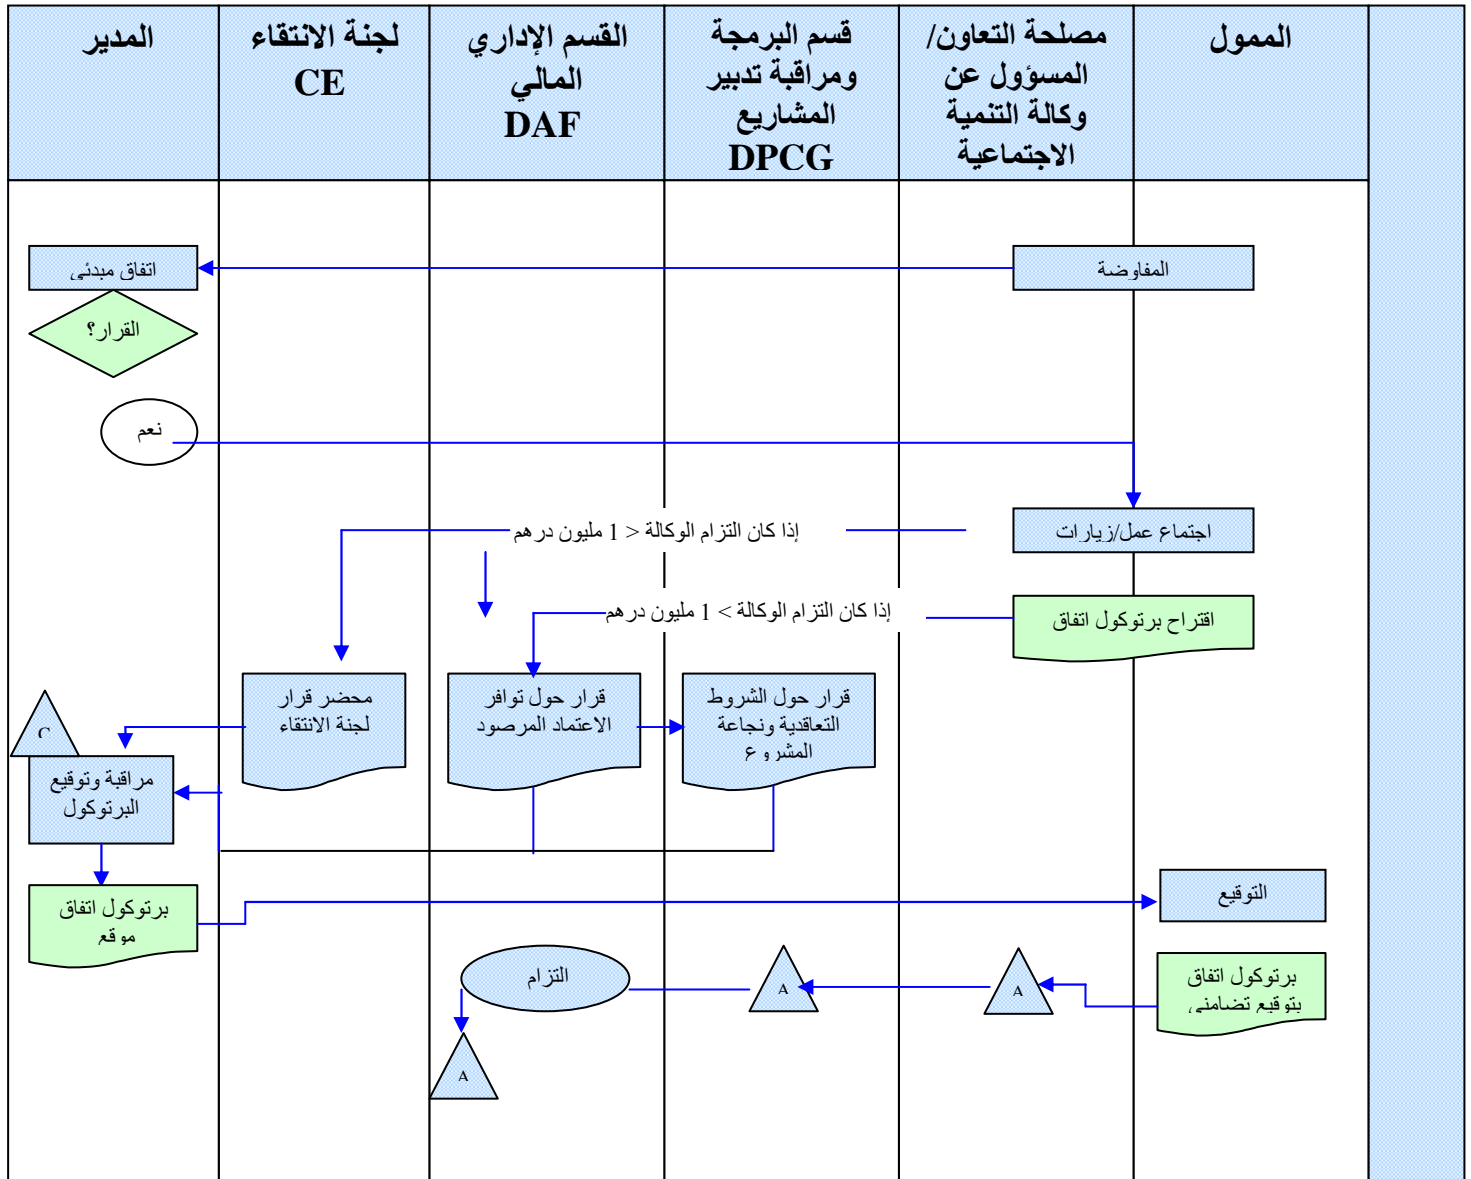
| الممول | مصلحة التعاون/ المسؤول عن وكالة التنمية الاجتماعية | قسم البرمجة ومراقبة تدبير المشاريع DPCG | القسم الإداري المالي DAF | لجنة الانتقاء CE | المدير |
|---|---|---|---|---|---|

المفاوضة

اتفاق مبدئي

القرار؟

نعم

اجتماع عمل/زيارات

إذا كان التزام الوكالة > 1 مليون درهم

اقتراح برتوكول اتفاق

إذا كان التزام الوكالة < 1 مليون درهم

محضر قرار لجنة الانتقاء

قرار حول توافر الاعتماد المرصود

قرار حول الشروط التعاقدية ونجاعة المشروع

C

مراقبة وتوقيع البرتوكول

برتوكول اتفاق موقع

التوقيع

برتوكول اتفاق بتوقيع تضامني

A

A

التزام

A